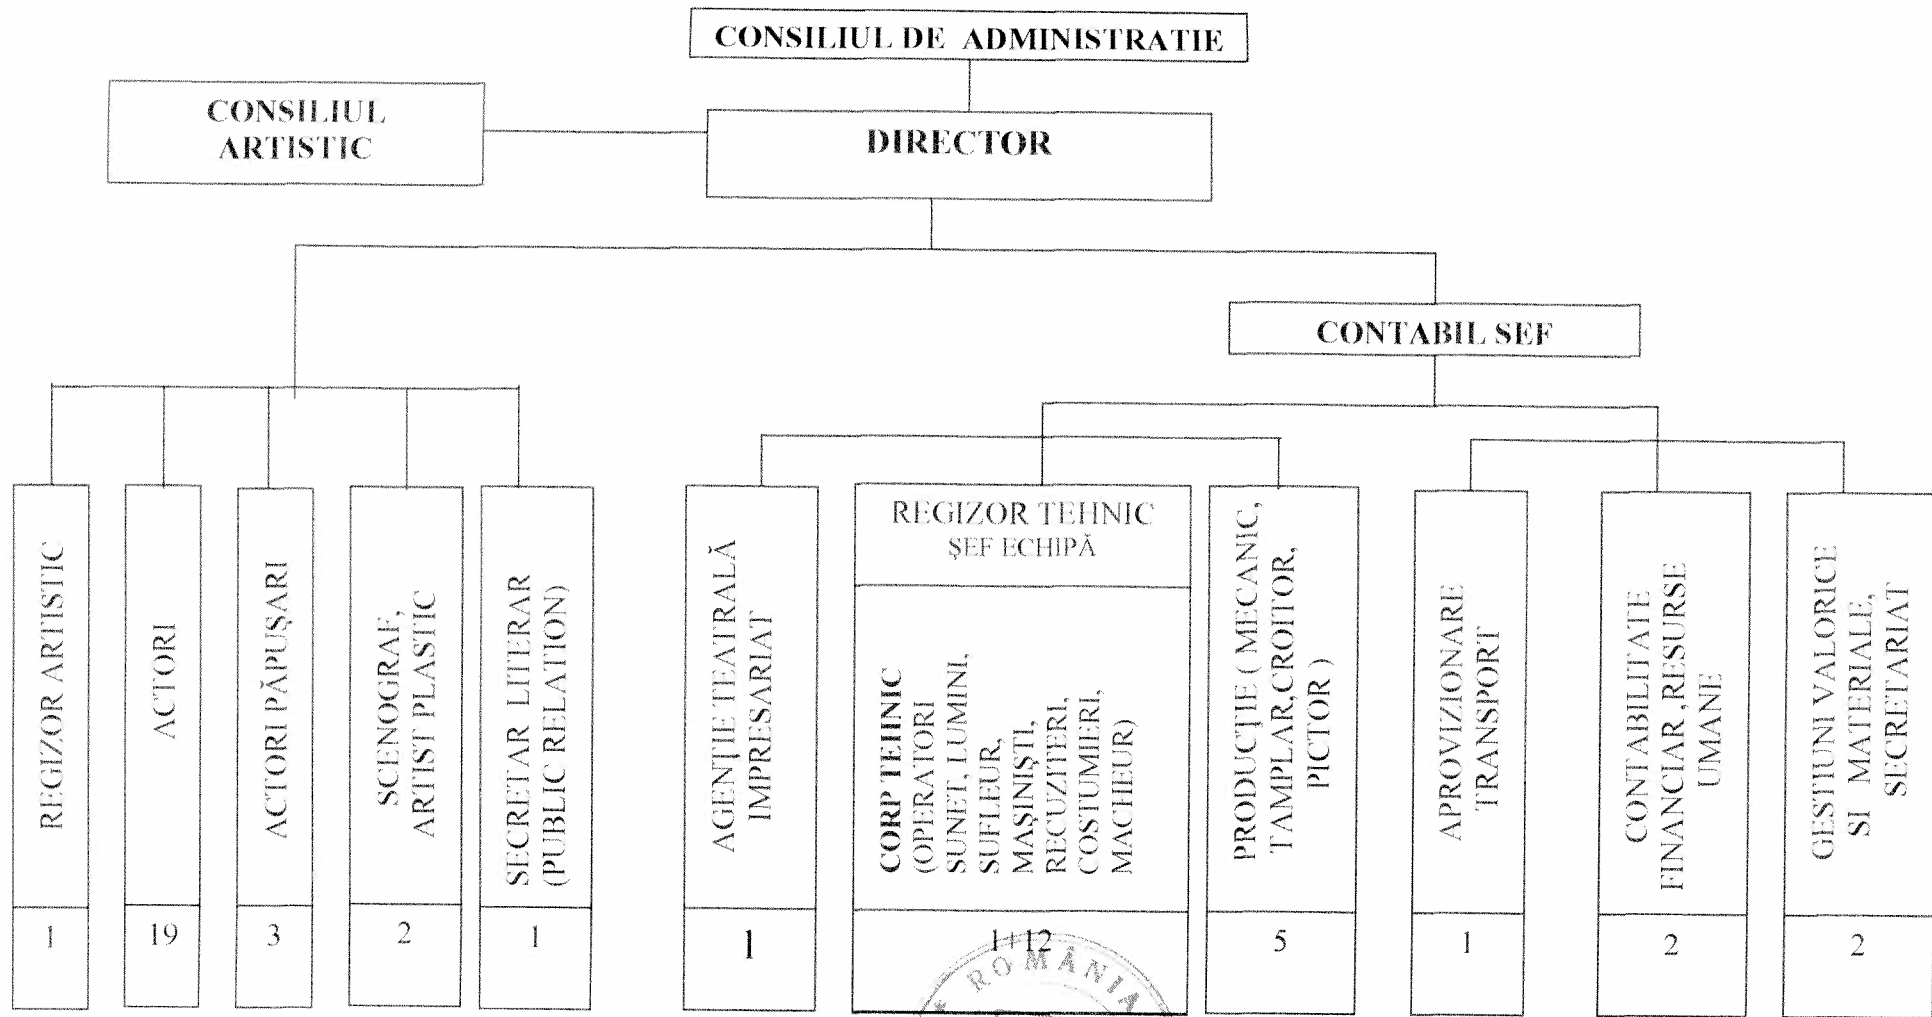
CONSILIUL DE ADMINISTRATIE

CONSILIUL ARTISTIC

DIRECTOR

CONTABIL SEF

REGIZOR ARTISTIC

1

ACTORI

19

ACTORI PĂPUŞARI

3

SCENOGRAF, ARTIST PLASTIC

2

SECRETAR LITERAR (PUBLIC RELATION)

1

AGENŢIE TEATRALĂ IMPRESARIAT

1

REGIZOR TEHNIC
ŞEF ECHIPĂ

CORP TEHNIC (OPERATORI SUNET, LUMINI, SUFLEUR, MAŞINIŞTI, RECUZITERI, COSTUMIERI, MACHEUR)

1+12

PRODUCŢIE ( MECANIC, TAMPLAR,CROITOR, PICTOR )

5

APROVIZIONARE TRANSPORT

1

CONTABILITATE FINANCIAR ,RESURSE UMANE

2

GESTIUNI VALORICE SI MATERIALE, SECRETARIAT

2

ROMÂNIA